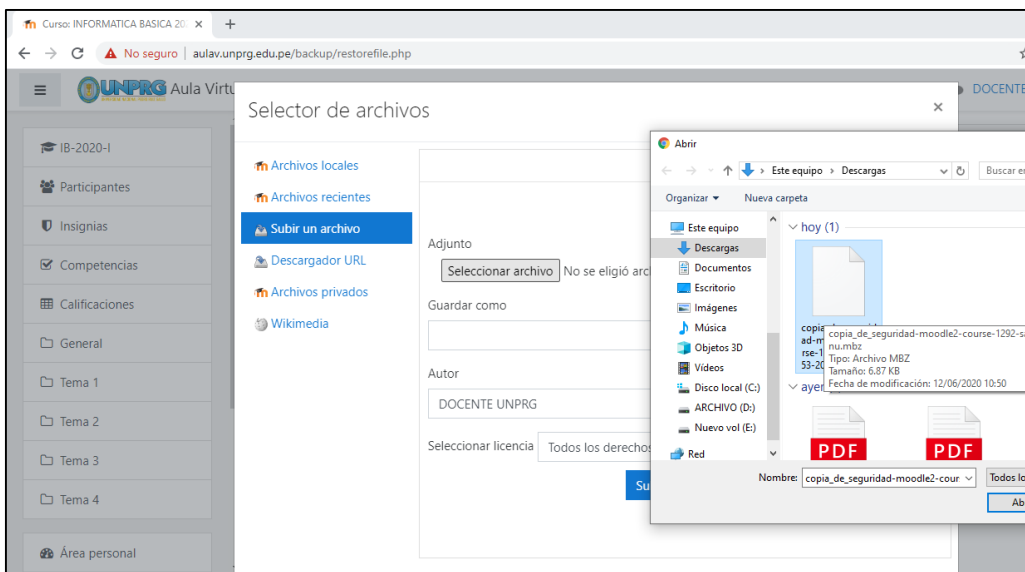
Curso: INFORMATICA BASICA 20 ×
+
No seguro | aulav.unprg.edu.pe/backup/restorefile.php
UNPRG Aula Virtu
DOCENTE
IB-2020-I
Participantes
Insignias
Competencias
Calificaciones
General
Tema 1
Tema 2
Tema 3
Tema 4
Área personal

Selector de archivos
×
Archivos locales
Archivos recientes
Subir un archivo
Descargador URL
Archivos privados
Wikimedia
Adjunto
Seleccionar archivo No se eligió arc
Guardar como
Autor
DOCENTE UNPRG
Seleccionar licencia
Todos los derechos
Su

Abrir
Este equipo > Descargas
Buscar en
Organizar ▾
Nueva carpeta
Este equipo
Descargas
Documentos
Escritorio
Imágenes
Música
Objetos 3D
Vídeos
Disco local (C:)
ARCHIVO (D:)
Nuevo vol (E:)
Red
hoy (1)
copia ad-m rse-1 53-20
copia_de_seguridad-moodle2-course-1292-s nu.mbz
Tipo: Archivo MBZ
Tamaño: 6.87 KB
Fecha de modificación: 12/06/2020 10:50
ayer
PDF
PDF
Nombre: copia_de_seguridad-moodle2-cour
Todos lo
Ab